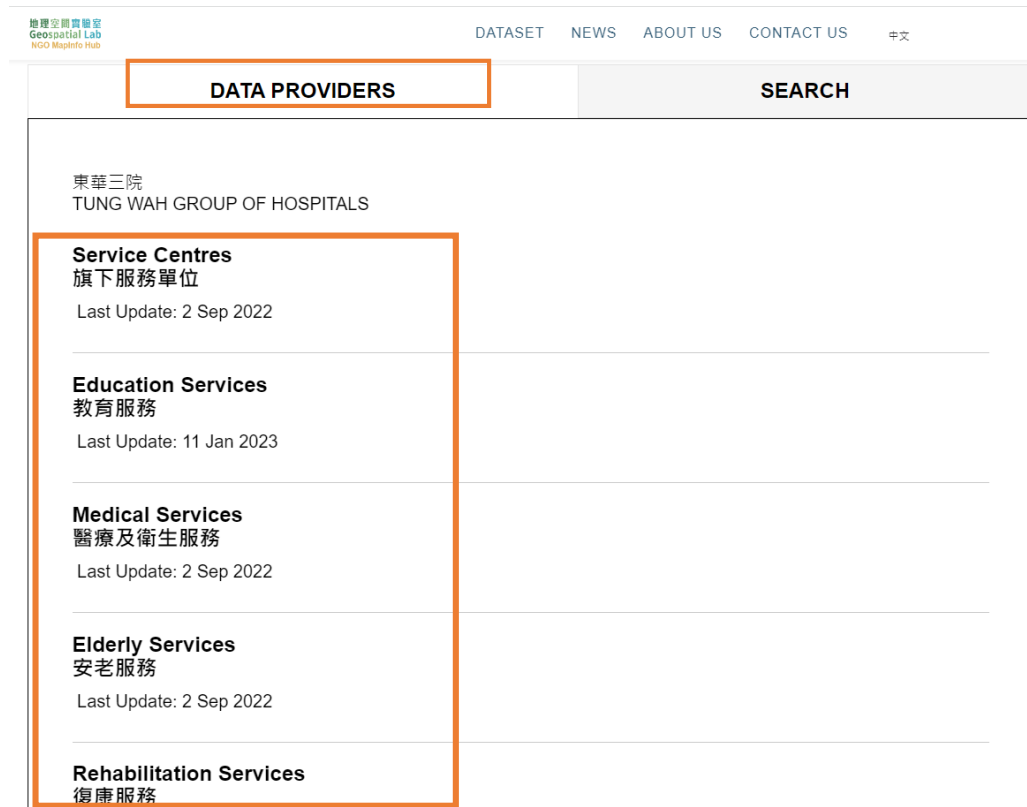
地理空間實驗室
Geospatial Lab
NGO MapInfo Hub

DATASET NEWS ABOUT US CONTACT US 中文

DATA PROVIDERS

SEARCH

東華三院
TUNG WAH GROUP OF HOSPITALS

Service Centres
旗下服務單位
Last Update: 2 Sep 2022

Education Services
教育服務
Last Update: 11 Jan 2023

Medical Services
醫療及衛生服務
Last Update: 2 Sep 2022

Elderly Services
安老服務
Last Update: 2 Sep 2022

Rehabilitation Services
復康服務